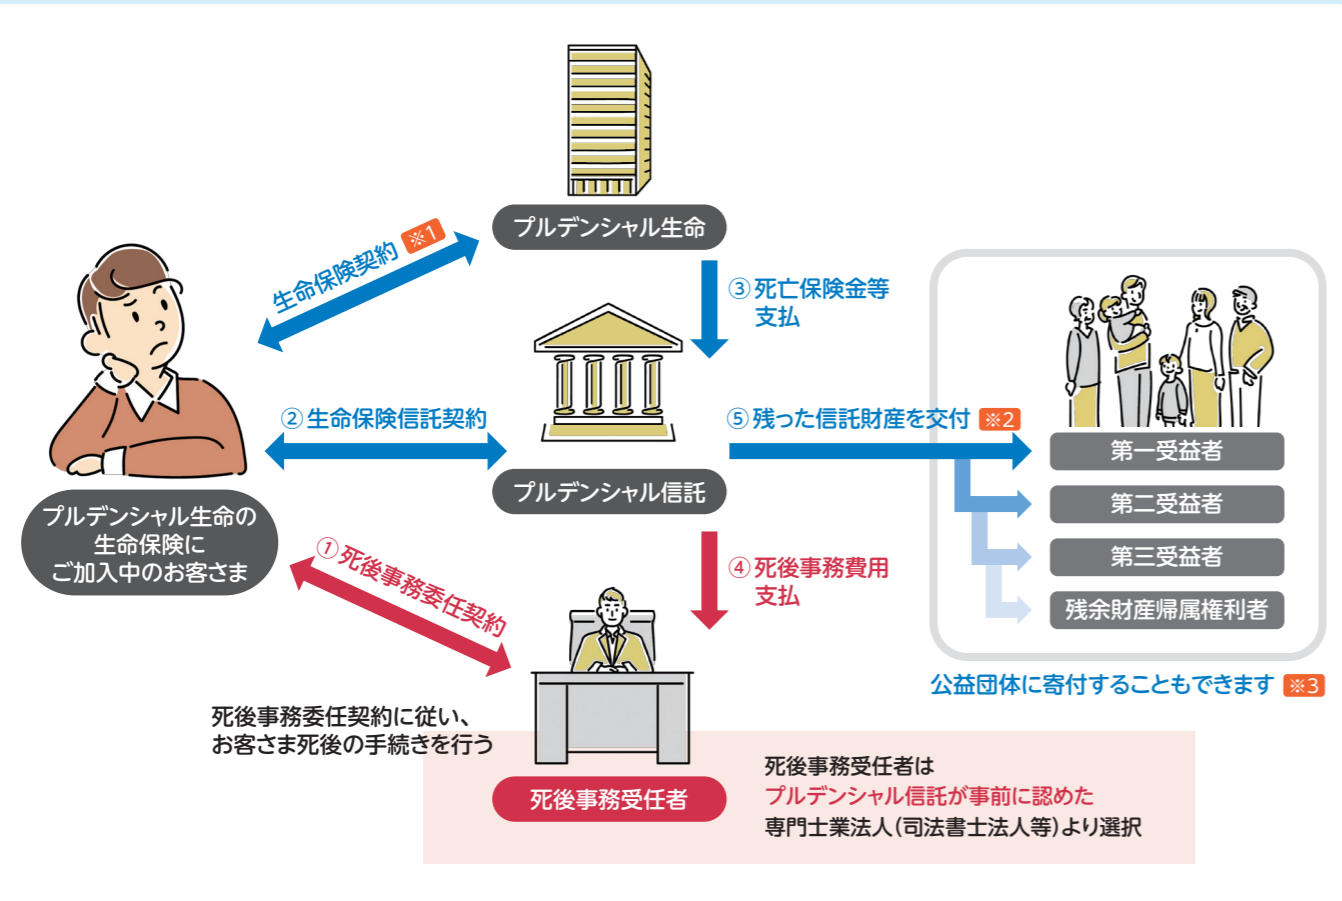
プルデンシャル生命

生命保険契約 ※1

③死亡保険金等支払

②生命保険信託契約

⑤残った信託財産を交付 ※2

プルデンシャル信託

第一受益者

第二受益者

第三受益者

残余財産帰属権利者

公益団体に寄付することもできます ※3

プルデンシャル生命の生命保険にご加入中のお客さま

①死後事務委任契約

④死後事務費用支払

死後事務委任契約に従い、お客さま死後の手続きを行う

死後事務受任者

死後事務受任者は
プルデンシャル信託が事前に認めた
専門士業法人(司法書士法人等)より選択